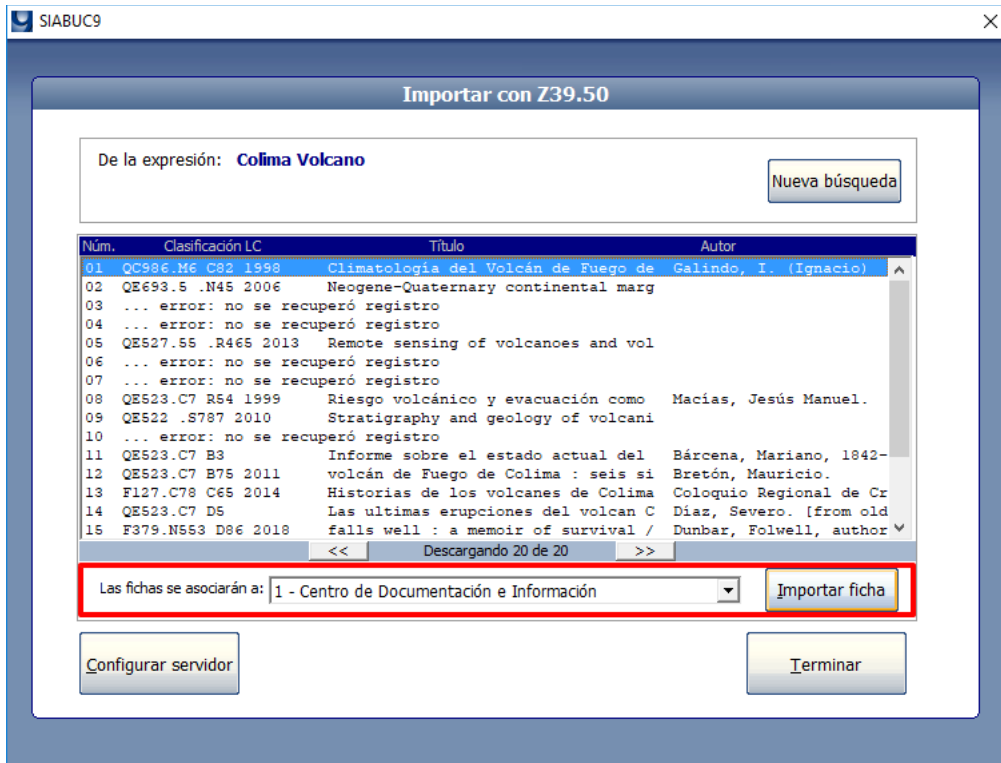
SIABUC9

Importar con Z39.50

De la expresión: Colima Volcano

Nueva búsqueda

| Núm. | Clasificación LC | Título | Autor |
|---|---|---|---|
| 01 | QC986.M6 C82 1998 | Climatología del Volcán de Fuego de | Galindo, I. (Ignacio) |
| 02 | QE693.5 .N45 2006 | Neogene-Quaternary continental marg | |
| 03 | ... error: no se recuperó registro | | |
| 04 | ... error: no se recuperó registro | | |
| 05 | QE527.55 .R465 2013 | Remote sensing of volcanoes and vol | |
| 06 | ... error: no se recuperó registro | | |
| 07 | ... error: no se recuperó registro | | |
| 08 | QE523.C7 R54 1999 | Riesgo volcánico y evacuación como | Macías, Jesús Manuel. |
| 09 | QE522 .S787 2010 | Stratigraphy and geology of volcani | |
| 10 | ... error: no se recuperó registro | | |
| 11 | QE523.C7 B3 | Informe sobre el estado actual del | Bárcena, Mariano, 1842- |
| 12 | QE523.C7 B75 2011 | volcán de Fuego de Colima : seis si | Bretón, Mauricio. |
| 13 | F127.C78 C65 2014 | Historias de los volcanes de Colima | Coloquio Regional de Cr |
| 14 | QE523.C7 D5 | Las ultimas erupciones del volcan C | Díaz, Severo. [from old |
| 15 | F379.N553 D86 2018 | falls well : a memoir of survival / | Dunbar, Folwell, author |

<< Descargando 20 de 20 >>

Las fichas se asociarán a: 1 - Centro de Documentación e Información

Importar ficha

Configurar servidor

Terminar